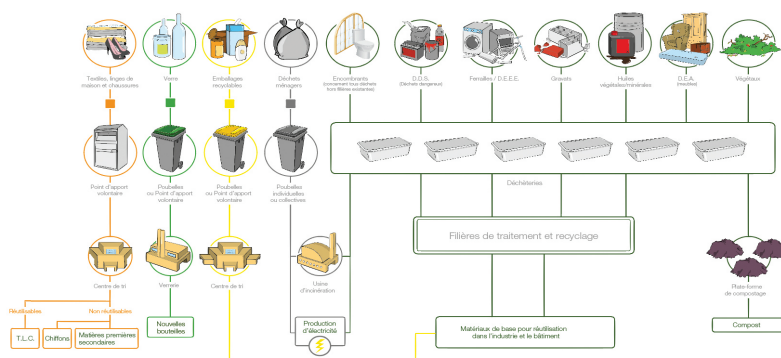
Textiles, linges de maison et chaussures

Verre

Emballages recyclables

Déchets ménagers

Encombrants (concerne tous déchets hors filières existantes)

D.D.S. (Déchets dangereux)

Ferrailles / D.E.E.E.

Gravats

Huiles végétales/minérales

D.E.A. (meubles)

Végétaux

Point d'apport volontaire

Poubelles ou Point d'apport volontaire

Poubelles ou Point d'apport volontaire

Poubelles individuelles ou collectives

Déchèteries

Filières de traitement et recyclage

Centre de tri

Verrerie

Centre de tri

Usine d'incinération

Plate-forme de compostage

Réutilisables

Non réutilisables

T.L.C.

Chiffons

Matières premières secondaires

Nouvelles bouteilles

Production d'électricité

Matériaux de base pour réutilisation dans l'industrie et le bâtiment

Compost